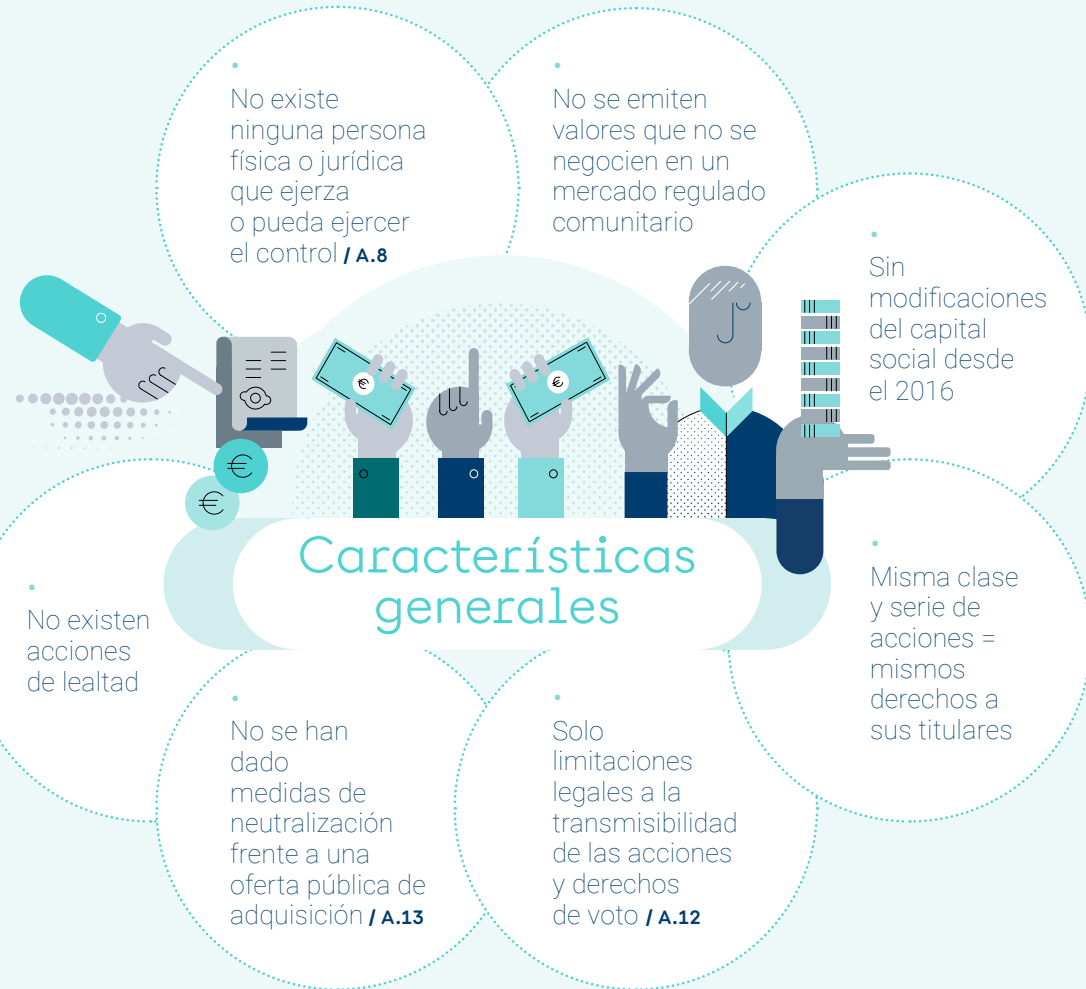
No existe ninguna persona física o jurídica que ejerza o pueda ejercer el control / A.8

No se emiten valores que no se negocien en un mercado regulado comunitario

Sin modificaciones del capital social desde el 2016

Características generales

No existen acciones de lealtad

Misma clase y serie de acciones = mismos derechos a sus titulares

No se han dado medidas de neutralización frente a una oferta pública de adquisición / A.13

Solo limitaciones legales a la transmisibilidad de las acciones y derechos de voto / A.12